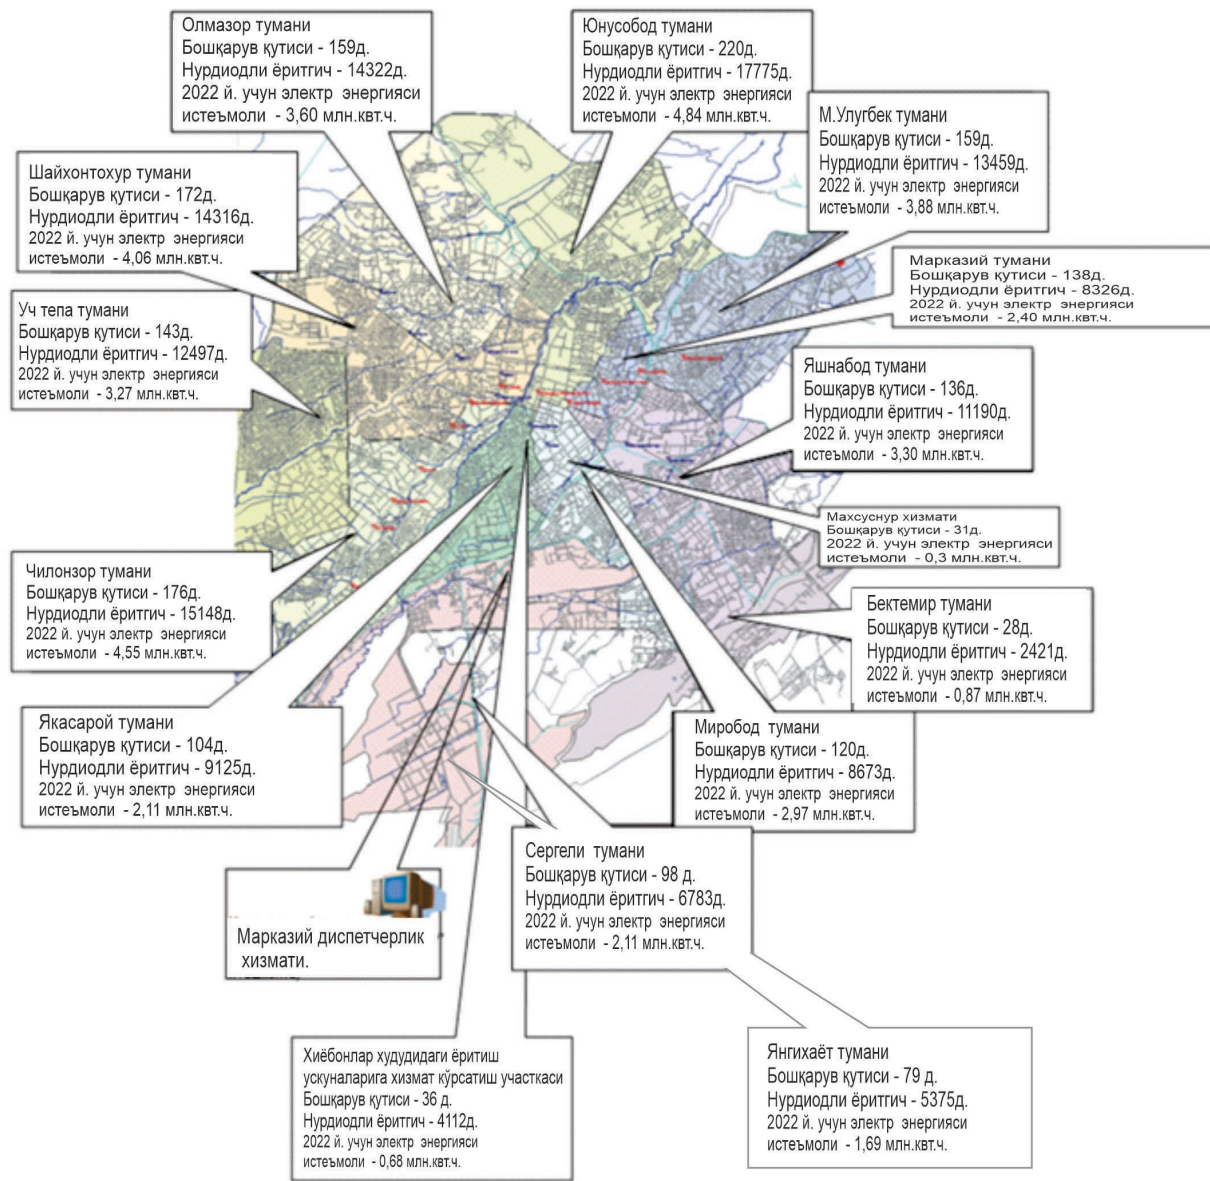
Олмазор тумани
Бошқарув қутиси - 159д.
Нурдиодли ёритгич - 14322д.
2022 й. учун электр энергияси истеъмоли - 3,60 млн.квт.ч.

Юнусобод тумани
Бошқарув қутиси - 220д.
Нурдиодли ёритгич - 17775д.
2022 й. учун электр энергияси истеъмоли - 4,84 млн.квт.ч.

М.Улугбек тумани
Бошқарув қутиси - 159д.
Нурдиодли ёритгич - 13459д.
2022 й. учун электр энергияси истеъмоли - 3,88 млн.квт.ч.

Шайхонтохур тумани
Бошқарув қутиси - 172д.
Нурдиодли ёритгич - 14316д.
2022 й. учун электр энергияси истеъмоли - 4,06 млн.квт.ч.

Марказий тумани
Бошқарув қутиси - 138д.
Нурдиодли ёритгич - 8326д.
2022 й. учун электр энергияси истеъмоли - 2,40 млн.квт.ч.

Уч тепа тумани
Бошқарув қутиси - 143д.
Нурдиодли ёритгич - 12497д.
2022 й. учун электр энергияси истеъмоли - 3,27 млн.квт.ч.

Яшнабод тумани
Бошқарув қутиси - 136д.
Нурдиодли ёритгич - 11190д.
2022 й. учун электр энергияси истеъмоли - 3,30 млн.квт.ч.

Махсуснур хизмати
Бошқарув қутиси - 31д.
2022 й. учун электр энергияси истеъмоли - 0,3 млн.квт.ч.

Чилонзор тумани
Бошқарув қутиси - 176д.
Нурдиодли ёритгич - 15148д.
2022 й. учун электр энергияси истеъмоли - 4,55 млн.квт.ч.

Бектемир тумани
Бошқарув қутиси - 28д.
Нурдиодли ёритгич - 2421д.
2022 й. учун электр энергияси истеъмоли - 0,87 млн.квт.ч.

Якасарой тумани
Бошқарув қутиси - 104д.
Нурдиодли ёритгич - 9125д.
2022 й. учун электр энергияси истеъмоли - 2,11 млн.квт.ч.

Миробод тумани
Бошқарув қутиси - 120д.
Нурдиодли ёритгич - 8673д.
2022 й. учун электр энергияси истеъмоли - 2,97 млн.квт.ч.

Сергели тумани
Бошқарув қутиси - 98 д.
Нурдиодли ёритгич - 6783д.
2022 й. учун электр энергияси истеъмоли - 2,11 млн.квт.ч.

Марказий диспетчерлик хизмати.

Хиёбонлар худудидаги ёритиш ускуналарига хизмат кўрсатиш участкаси
Бошқарув қутиси - 36 д.
Нурдиодли ёритгич - 4112д.
2022 й. учун электр энергияси истеъмоли - 0,68 млн.квт.ч.

Янгихаёт тумани
Бошқарув қутиси - 79 д.
Нурдиодли ёритгич - 5375д.
2022 й. учун электр энергияси истеъмоли - 1,69 млн.квт.ч.